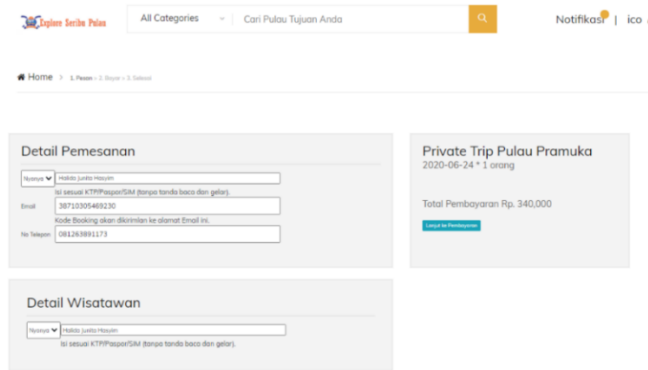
Explore Seribu Pulau

All Categories

Cari Pulau Tujuan Anda

Notifikasi | ico

Home > 1. Pesan > 2. Bayar > 3. Selesai

Detail Pemesanan

Nyonya
Hafida Junita Hasyim

Isi sesuai KTP/Paspor/SIM (tanpa tanda baca dan gelar).

Email
38710305469230

Kode Booking akan dikirimkan ke alamat Email ini.

No Telepon
081263891173

Private Trip Pulau Pramuka

2020-06-24 * 1 orang

Total Pembayaran Rp. 340,000

Lanjut ke Pembayaran

Detail Wisatawan

Nyonya
Hafida Junita Hasyim

Isi sesuai KTP/Paspor/SIM (tanpa tanda baca dan gelar).